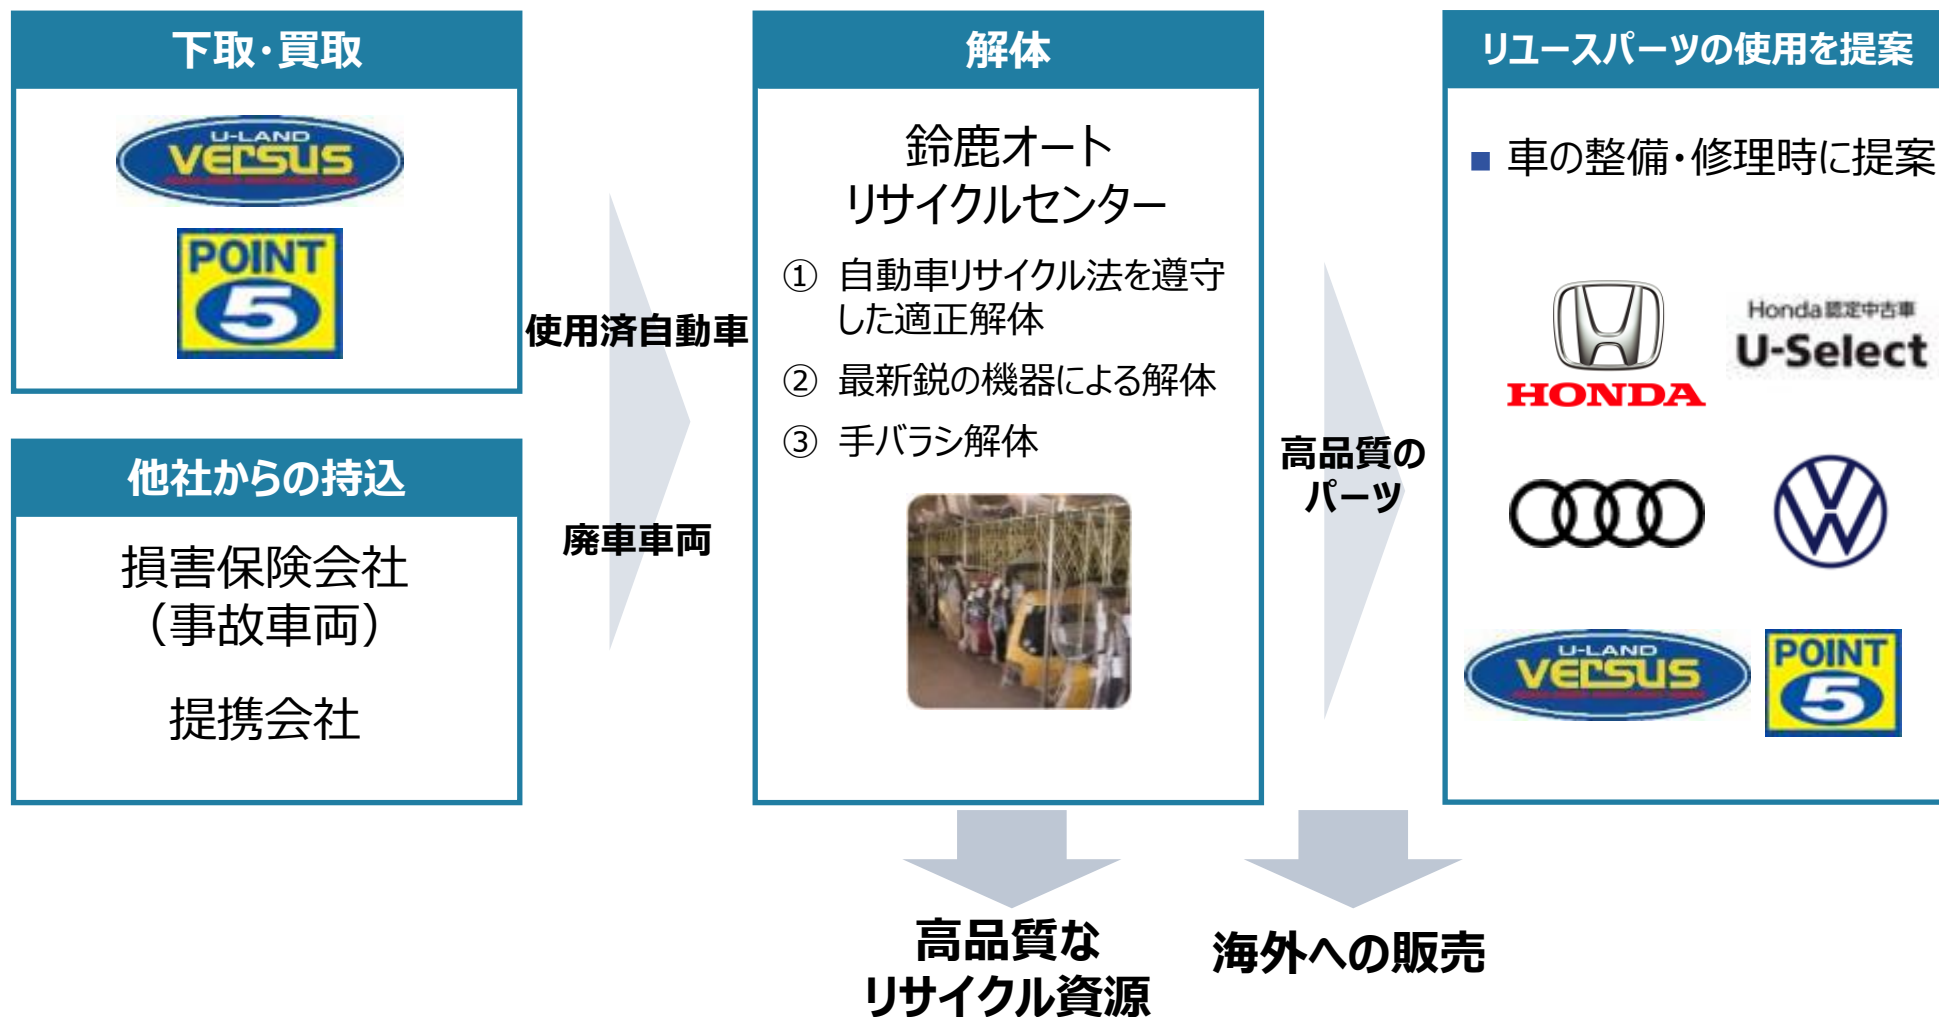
下取・買取

U-LAND VERSUS

POINT 5

他社からの持込

損害保険会社
（事故車両）

提携会社

使用済自動車

廃車車両

解体

鈴鹿オート
リサイクルセンター

① 自動車リサイクル法を遵守した適正解体

② 最新鋭の機器による解体

③ 手バラシ解体

高品質のパーツ

リユースパーツの使用を提案

■ 車の整備・修理時に提案

HONDA

Honda認定中古車
U-Select

U-LAND VERSUS

POINT 5

高品質な
リサイクル資源

海外への販売